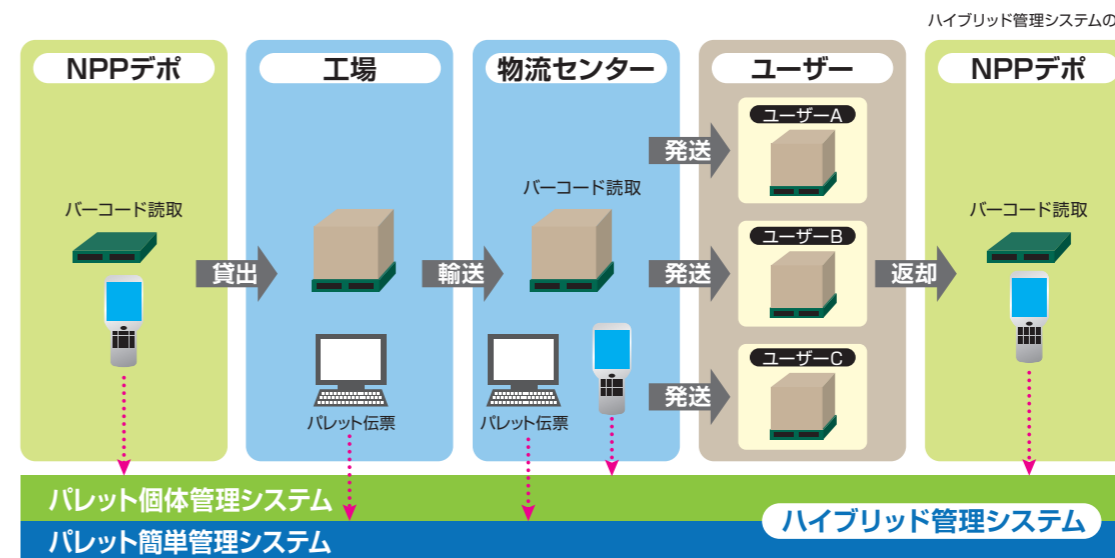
ハイブリッド管理システムの

NPPデポ

バーコード読取

貸出

工場

パレット伝票

輸送

物流センター

バーコード読取

パレット伝票

発送

発送

発送

ユーザー

ユーザーA

ユーザーB

ユーザーC

返却

NPPデポ

バーコード読取

パレット個体管理システム

パレット簡単管理システム

ハイブリッド管理システム